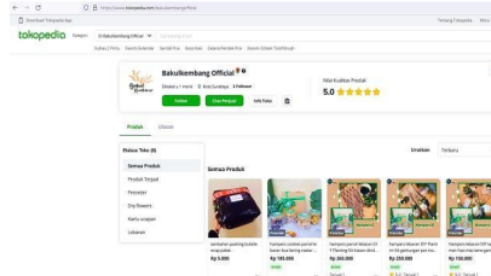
https://www.tokopedia.com/bakulkembang/etalase

Download Tokopedia App

Tentang Tokopedia Mitra

tokopedia Kategori Di Bakulkembang Official

Bakulkembang Official

Bakulkembang Official

Online 1 menit Kota Surabaya 3 Follower

Follow Chat Penjual Info Toko

Nilai Kualitas Produk

5.0 ★★★★★

Produk Ulasan

Etalase Toko (9)

Semua Produk

Produk Terjual

Parcel

Dry flowers

Kartu ucapan

Lebaran

Urutkan Terbaru

Semua Produk

Rp 5.000

Rp 185.000

Rp 265.000

Rp 250.000

Rp 150.000

Terjual 1

Terjual 1